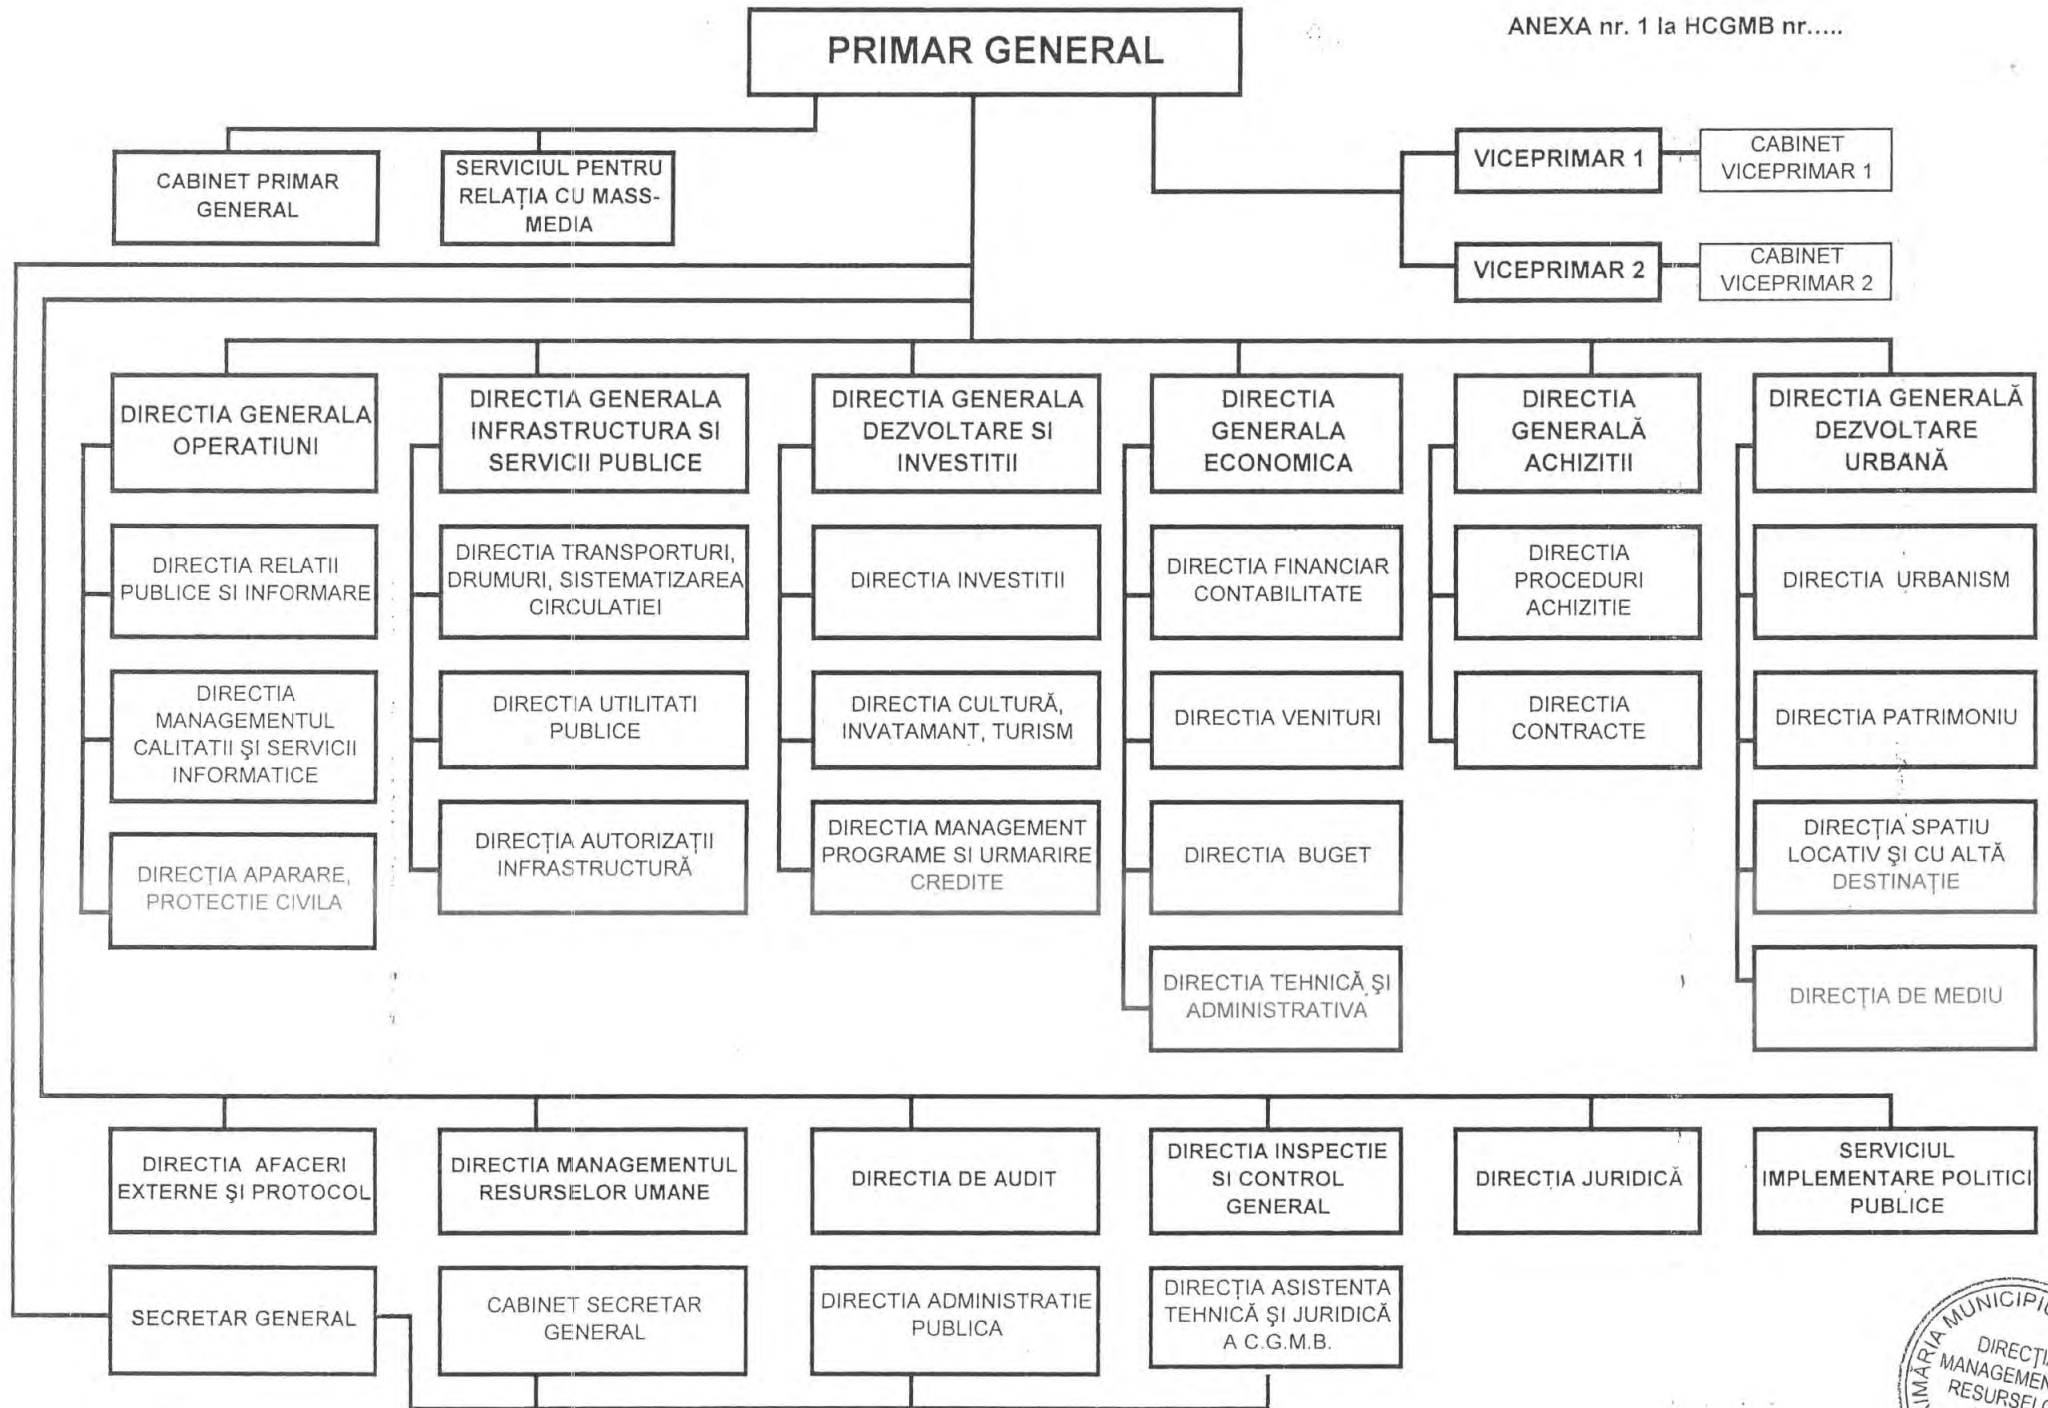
ANEXA nr. 1 la HCGMB nr.....

PRIMAR GENERAL

CABINET PRIMAR GENERAL

SERVICIUL PENTRU RELAȚIA CU MASS-MEDIA

VICEPRIMAR 1

CABINET VICEPRIMAR 1

VICEPRIMAR 2

CABINET VICEPRIMAR 2

DIRECTIA GENERALA OPERATIUNI

DIRECTIA RELATII PUBLICE SI INFORMARE

DIRECTIA MANAGEMENTUL CALITATII ŞI SERVICII INFORMATICE

DIRECȚIA APARARE, PROTECTIE CIVILA

DIRECTIA GENERALA INFRASTRUCTURA SI SERVICII PUBLICE

DIRECTIA TRANSPORTURI, DRUMURI, SISTEMATIZAREA CIRCULATIEI

DIRECTIA UTILITATI PUBLICE

DIRECȚIA AUTORIZAȚII INFRASTRUCTURĂ

DIRECTIA GENERALA DEZVOLTARE SI INVESTITII

DIRECTIA INVESTITII

DIRECTIA CULTURĂ, INVATAMANT, TURISM

DIRECTIA MANAGEMENT PROGRAME SI URMARIRE CREDITE

DIRECTIA GENERALA ECONOMICA

DIRECTIA FINANCIAR CONTABILITATE

DIRECTIA VENITURI

DIRECTIA BUGET

DIRECTIA TEHNICĂ ŞI ADMINISTRATIVA

DIRECTIA GENERALĂ ACHIZITII

DIRECTIA PROCEDURI ACHIZITIE

DIRECTIA CONTRACTE

DIRECTIA GENERALĂ DEZVOLTARE URBANĂ

DIRECTIA URBANISM

DIRECTIA PATRIMONIU

DIRECȚIA SPATIU LOCATIV ŞI CU ALTĂ DESTINAȚIE

DIRECȚIA DE MEDIU

DIRECTIA AFACERI EXTERNE ŞI PROTOCOL

DIRECTIA MANAGEMENTUL RESURSELOR UMANE

DIRECTIA DE AUDIT

DIRECTIA INSPECTIE SI CONTROL GENERAL

DIRECȚIA JURIDICĂ

SERVICIUL IMPLEMENTARE POLITICI PUBLICE

SECRETAR GENERAL

CABINET SECRETAR GENERAL

DIRECTIA ADMINISTRATIE PUBLICA

DIRECȚIA ASISTENTA TEHNICĂ ŞI JURIDICĂ A C.G.M.B.

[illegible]MĂRIA MUNICIPI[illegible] DIRECȚI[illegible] MANAGEMEN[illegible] RESURSEL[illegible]